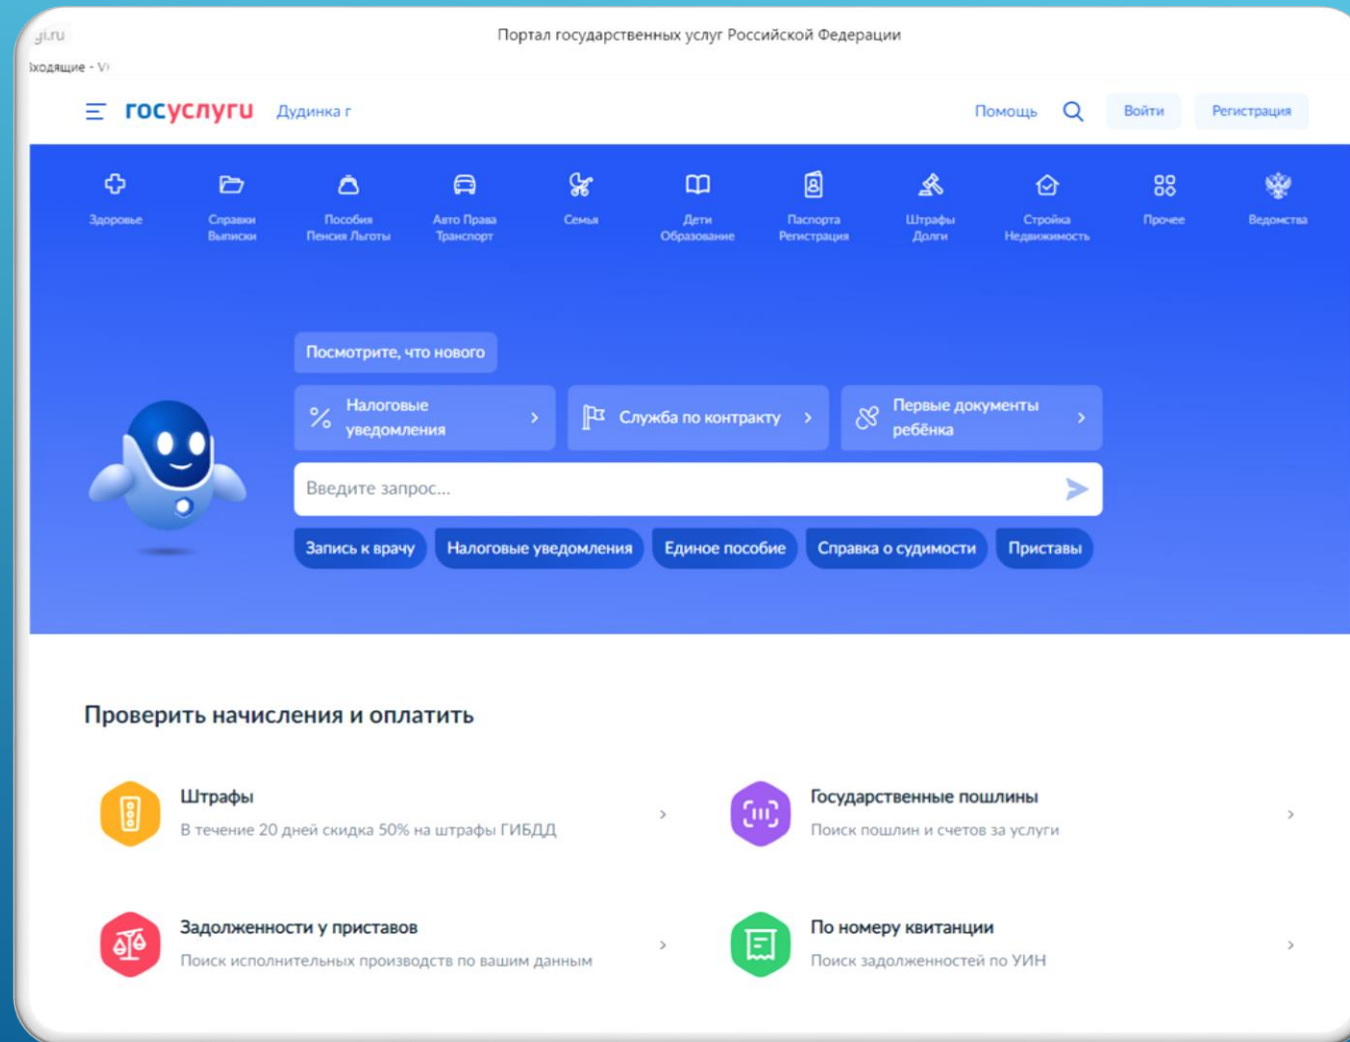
gi.ru

Портал государственных услуг Российской Федерации

ходящие - V

госуслуги Дудинка г

Помощь Войти Регистрация

Здоровье
Справки Выписки
Пособия Пенсия Льготы
Авто Права Транспорт
Семья
Дети Образование
Паспорта Регистрация
Штрафы Долги
Стройка Недвижимость
Прочее
Ведомства

Посмотрите, что нового

Налоговые уведомления
Служба по контракту
Первые документы ребёнка

Введите запрос...

Запись к врачу
Налоговые уведомления
Единое пособие
Справка о судимости
Приставы

Проверить начисления и оплатить

Штрафы
В течение 20 дней скидка 50% на штрафы ГИБДД

Государственные пошлины
Поиск пошлин и счетов за услуги

Задолженности у приставов
Поиск исполнительных производств по вашим данным

По номеру квитанции
Поиск задолженностей по УИН